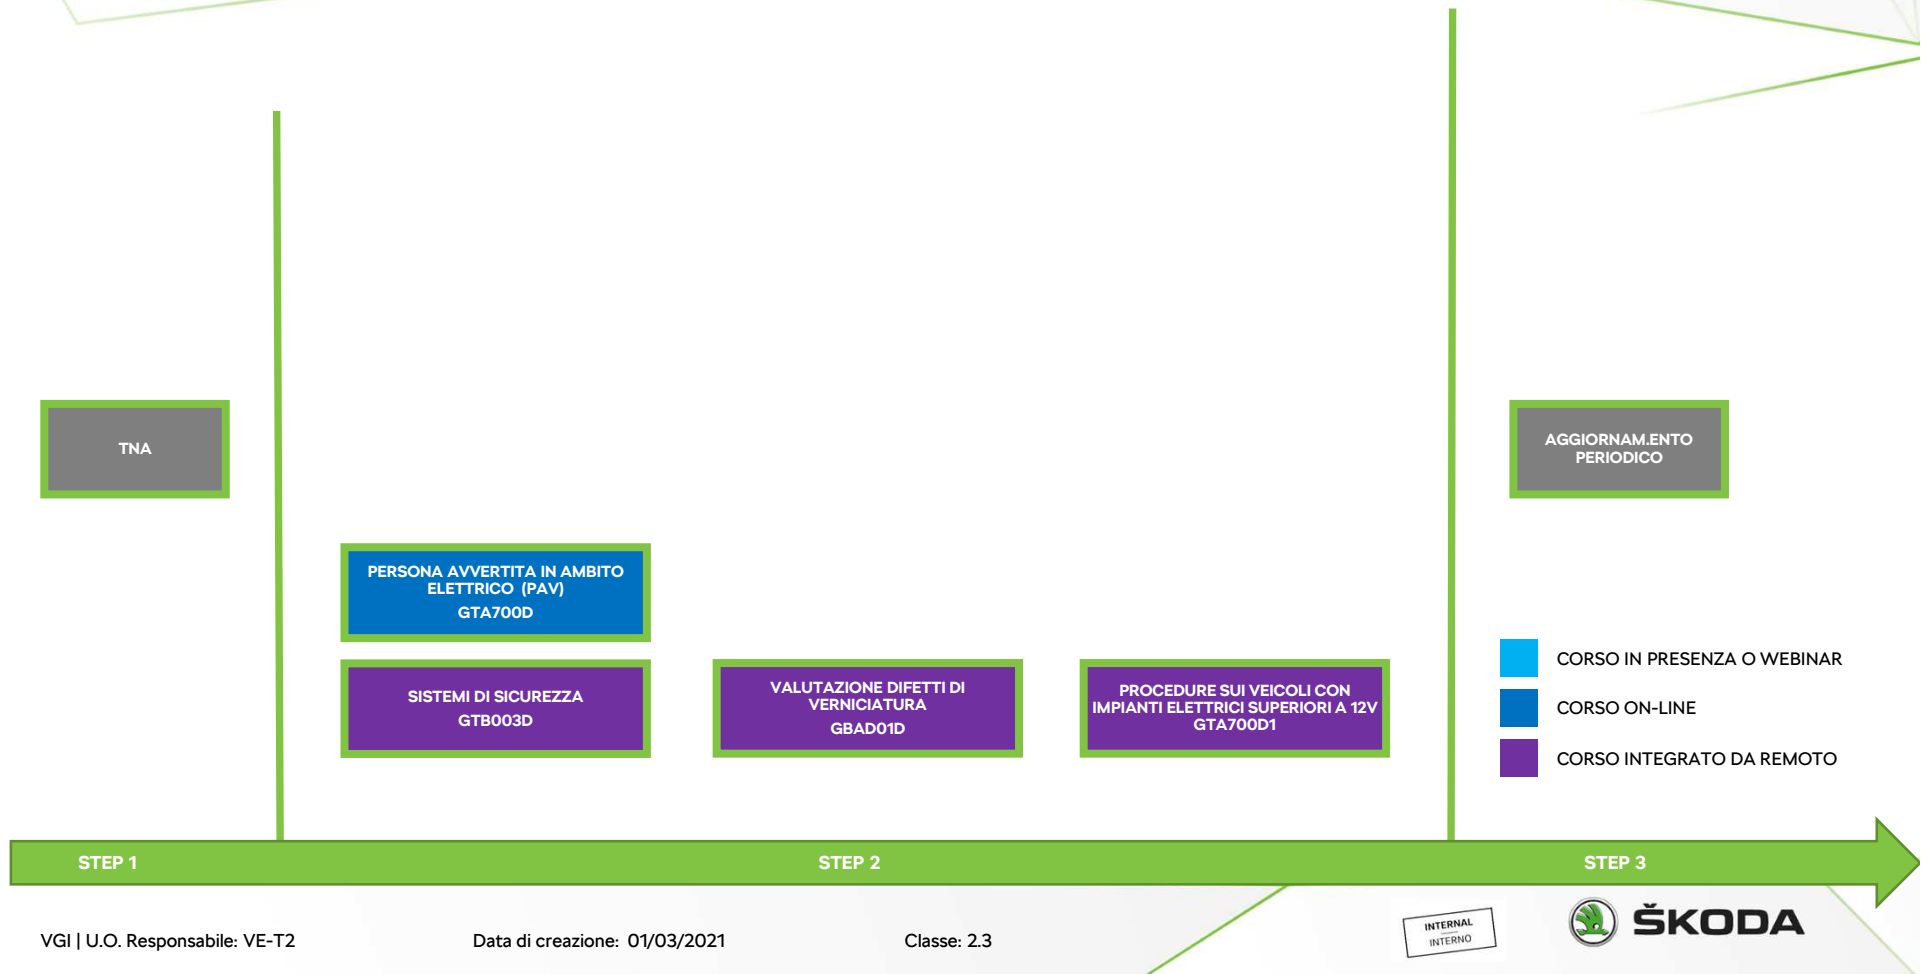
TNA

PERSONA AVVERTITA IN AMBITO ELETTRICO (PAV)
GTA700D

SISTEMI DI SICUREZZA
GTB003D

VALUTAZIONE DIFETTI DI VERNICIATURA
GBAD01D

PROCEDURE SUI VEICOLI CON IMPIANTI ELETTRICI SUPERIORI A 12V
GTA700D1

AGGIORNAM.ENTO PERIODICO

CORSO IN PRESENZA O WEBINAR
CORSO ON-LINE
CORSO INTEGRATO DA REMOTO

STEP 1
STEP 2
STEP 3

VGI | U.O. Responsabile: VE-T2
Data di creazione: 01/03/2021
Classe: 2.3
INTERNAL
INTERNO
ŠKODA